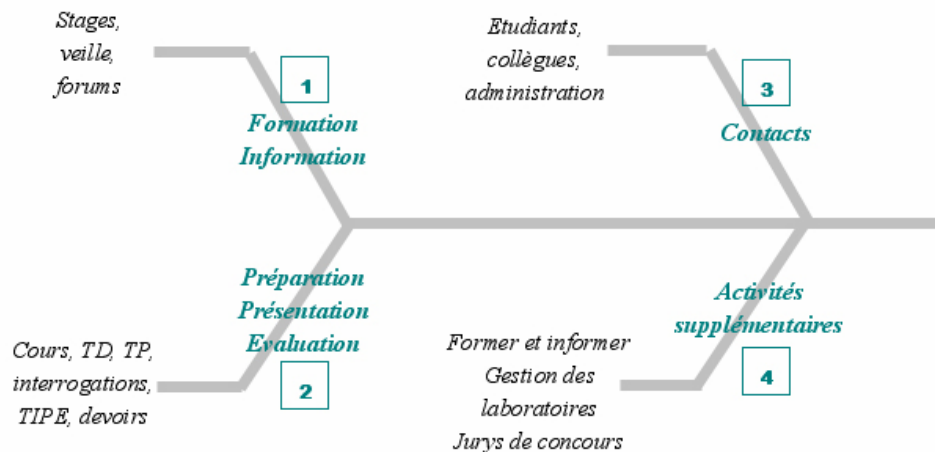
Stages, veille, forums

1

Formation Information

Etudiants, collègues, administration

3

Contacts

Préparation Présentation Evaluation

Cours, TD, TP, interrogations, TIPE, devoirs

2

Activités supplémentaires

Former et informer
Gestion des laboratoires
Jurys de concours

4